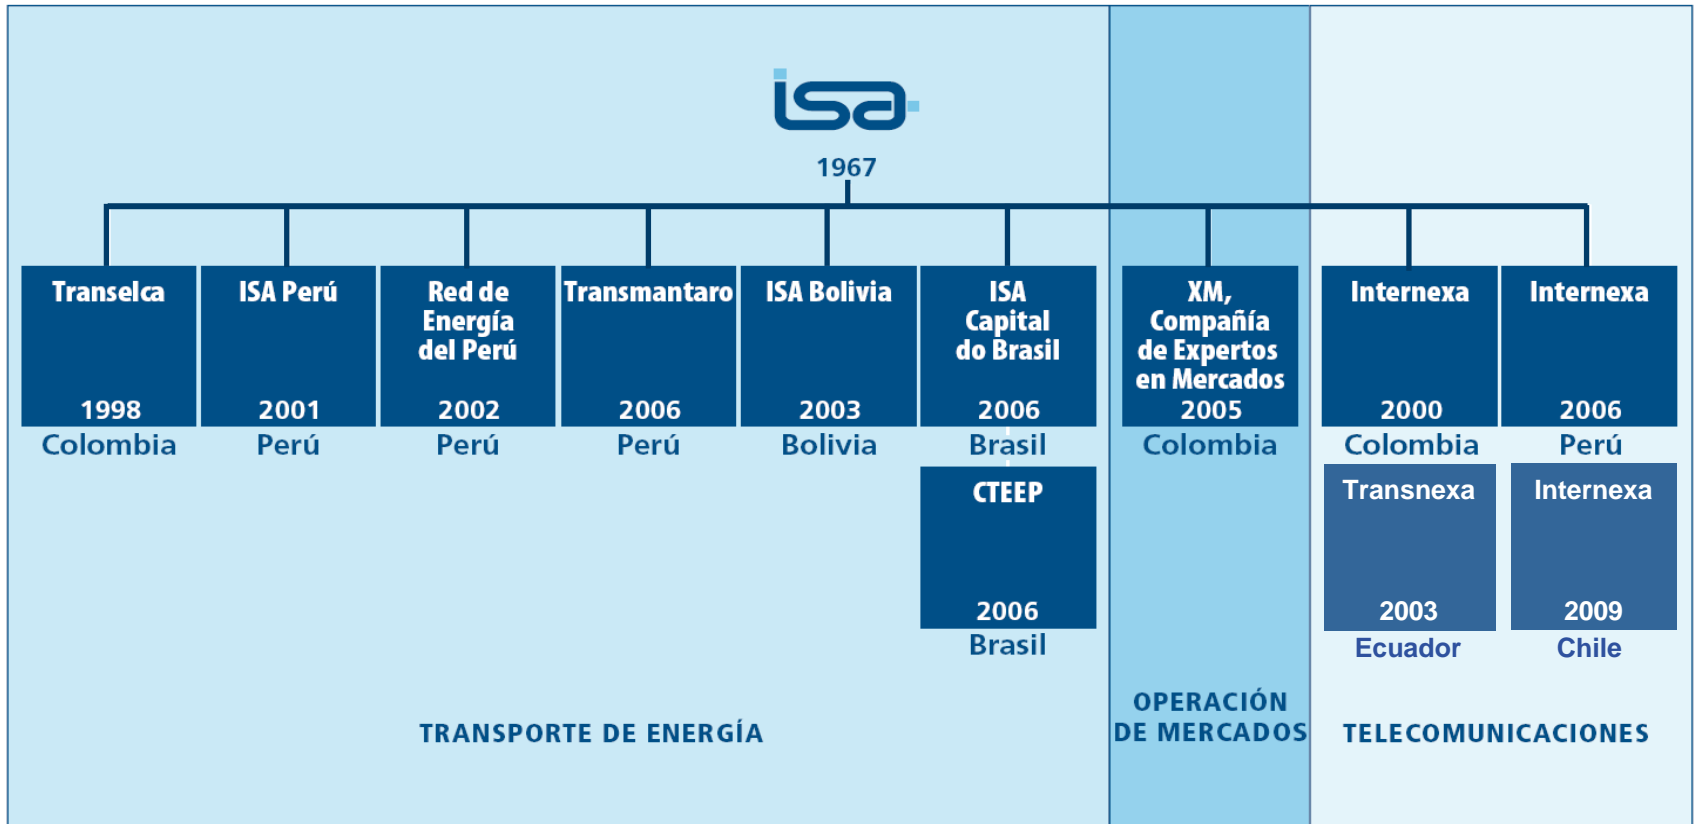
isa

1967

Transelca
1998
Colombia

ISA Perú
2001
Perú

Red de Energía del Perú
2002
Perú

Transmantaro
2006
Perú

ISA Bolivia
2003
Bolivia

ISA Capital do Brasil
2006
Brasil

CTEEP
2006
Brasil

XM, Compañía de Expertos en Mercados
2005
Colombia

Internexa
2000
Colombia

Internexa
2006
Perú

Transnexa
2003
Ecuador

Internexa
2009
Chile

TRANSPORTE DE ENERGÍA

OPERACIÓN DE MERCADOS

TELECOMUNICACIONES